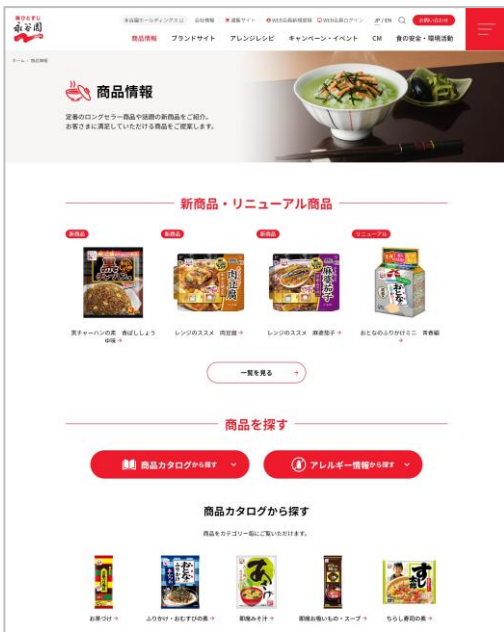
味ひとすじ 永谷園

永谷園ホールディングスは　会社情報　通販サイト　WEB会員新規登録　WEB会員ログイン　JP / EN　お問い合わせ

商品情報　ブランドサイト　アレンジレシピ　キャンペーン・イベント　CM　食の安全・環境活動

ホーム ＞ 商品情報

商品情報

定番のロングセラー商品や話題の新商品をご紹介。
お客さまに満足していただける商品をご提案します。

新商品・リニューアル商品

新商品
炒チャーハンの素　香ばししょうゆ味 →

新商品
レンジのススメ　肉豆腐 →

新商品
レンジのススメ　麻婆茄子 →

リニューアル
おとなのふりかけミニ　青春編 →

一覧を見る →

商品を探す

商品カタログから探す

アレルギー情報から探す

商品カタログから探す

商品をカテゴリー別にご覧いただけます。

お茶づけ →
ふりかけ・おむすびの素 →
即席みそ汁 →
即席お吸いもの・スープ →
ちらし寿司の素 →